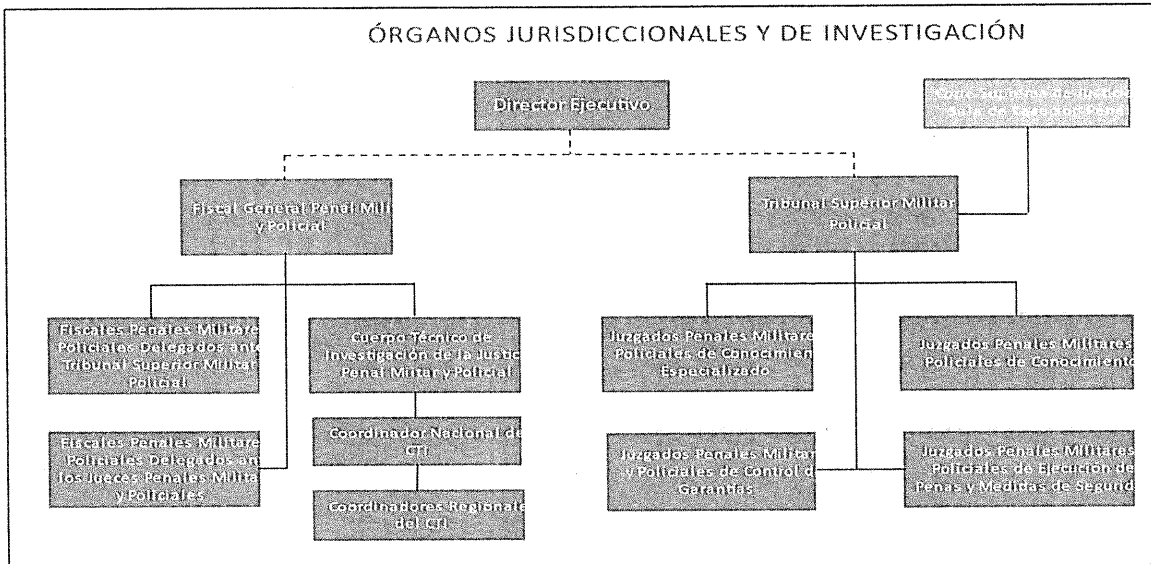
ÓRGANOS JURISDICCIONALES Y DE INVESTIGACIÓN

Director Ejecutivo

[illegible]

Fiscal General Penal Milit y Policial

Tribunal Superior Militar Policial

Fiscales Penales Militare Policiales Delegados ante Tribunal Superior Militar Policial

Cuerpo Técnico de Investigación de la Justic Penal Militar y Policial

Juzgados Penales Militare Policiales de Conocimien Especializado

Juzgados Penales Militares Policiales de Conocimiento

Fiscales Penales Militare Policiales Delegados an los Jueces Penales Milita y Policiales

Coordinador Nacional de CTI

Juzgados Penales Militar y Policiales de Control d Garantías

Juzgados Penales Militares Policiales de Ejecución de Penas y Medidas de Segurid

Coordinadores Regionale del CTI